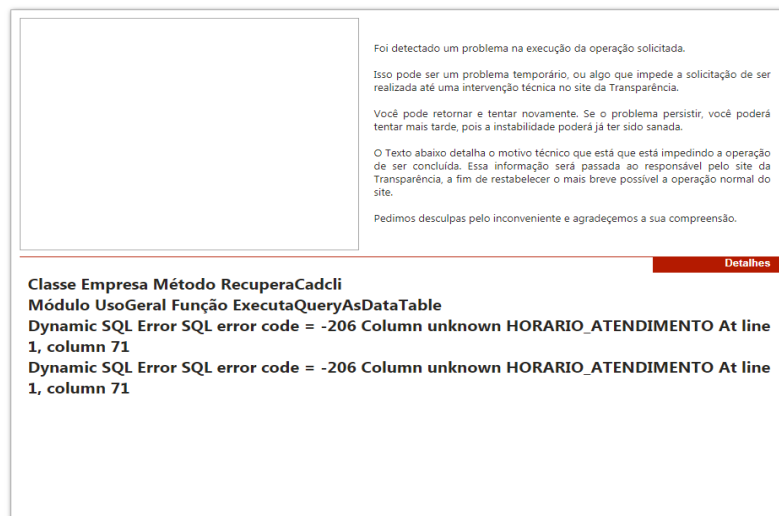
Foi detectado um problema na execução da operação solicitada.

Isso pode ser um problema temporário, ou algo que impede a solicitação de ser realizada até uma intervenção técnica no site da Transparência.

Você pode retornar e tentar novamente. Se o problema persistir, você poderá tentar mais tarde, pois a instabilidade poderá já ter sido sanada.

O Texto abaixo detalha o motivo técnico que está que está impedindo a operação de ser concluída. Essa informação será passada ao responsável pelo site da Transparência, a fim de restabelecer o mais breve possível a operação normal do site.

Pedimos desculpas pelo inconveniente e agradeçemos a sua compreensão.

Detalhes

Classe Empresa Método RecuperaCadcli
Módulo UsoGeral Função ExecutaQueryAsDataTable
Dynamic SQL Error SQL error code = -206 Column unknown HORARIO_ATENDIMENTO At line 1, column 71
Dynamic SQL Error SQL error code = -206 Column unknown HORARIO_ATENDIMENTO At line 1, column 71